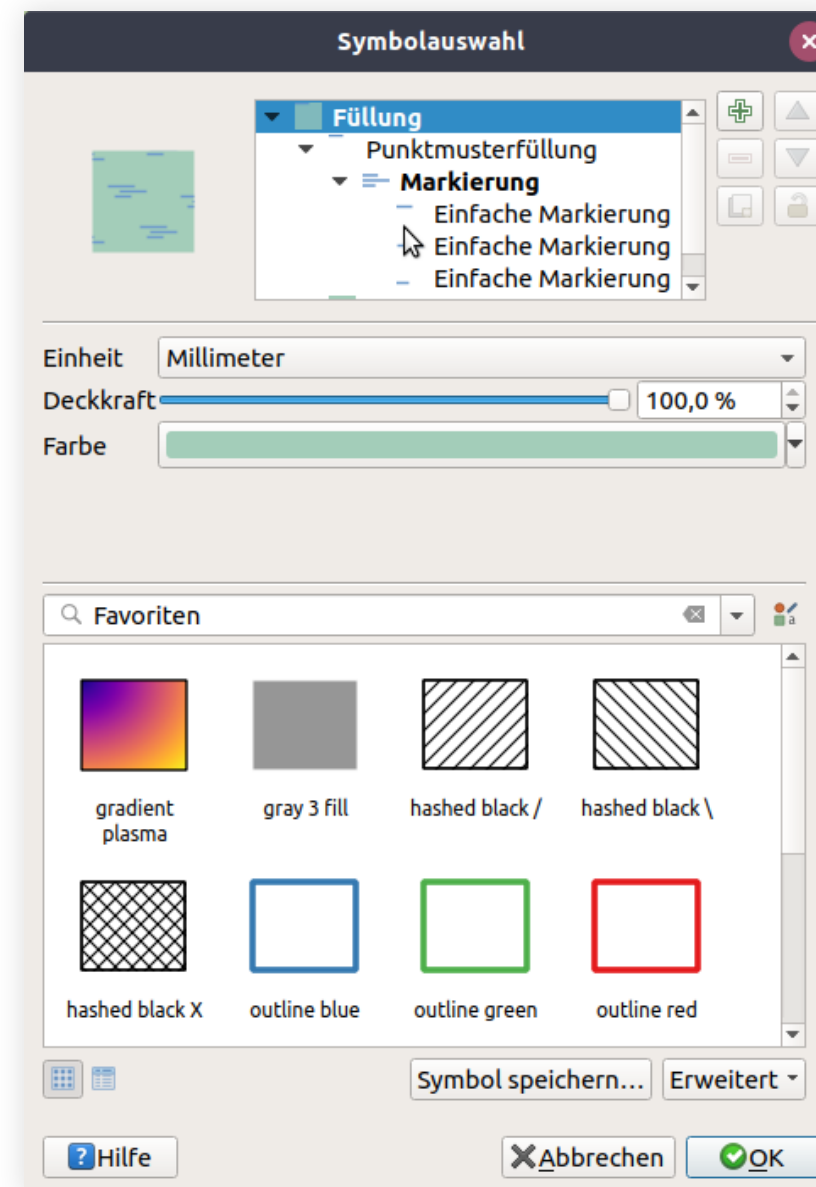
Symbolauswahl

Füllung
Punktmusterfüllung
Markierung
Einfache Markierung
Einfache Markierung
Einfache Markierung

Einheit Millimeter
Deckkraft 100,0 %
Farbe

Favoriten

gradient plasma
gray 3 fill
hashed black /
hashed black \
hashed black X
outline blue
outline green
outline red

Symbol speichern...
Erweitert

Hilfe
Abbrechen
OK